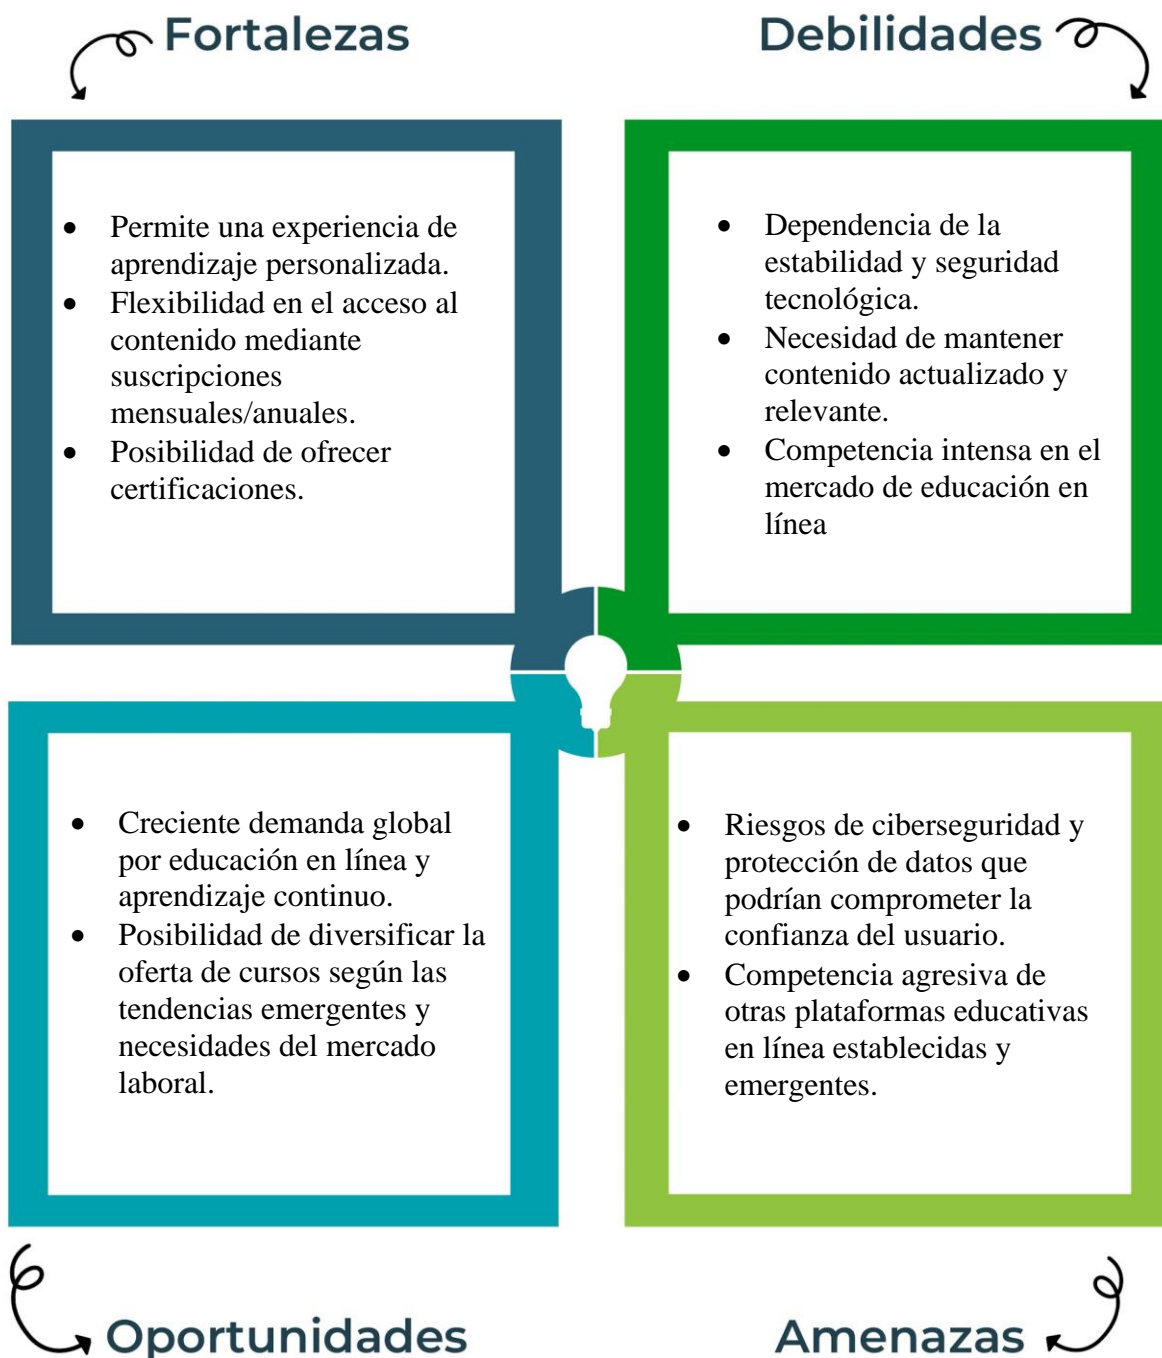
Fortalezas

- Permite una experiencia de aprendizaje personalizada.
- Flexibilidad en el acceso al contenido mediante suscripciones mensuales/anuales.
- Posibilidad de ofrecer certificaciones.

Debilidades

- Dependencia de la estabilidad y seguridad tecnológica.
- Necesidad de mantener contenido actualizado y relevante.
- Competencia intensa en el mercado de educación en línea

- Creciente demanda global por educación en línea y aprendizaje continuo.
- Posibilidad de diversificar la oferta de cursos según las tendencias emergentes y necesidades del mercado laboral.

Oportunidades

- Riesgos de ciberseguridad y protección de datos que podrían comprometer la confianza del usuario.
- Competencia agresiva de otras plataformas educativas en línea establecidas y emergentes.

Amenazas